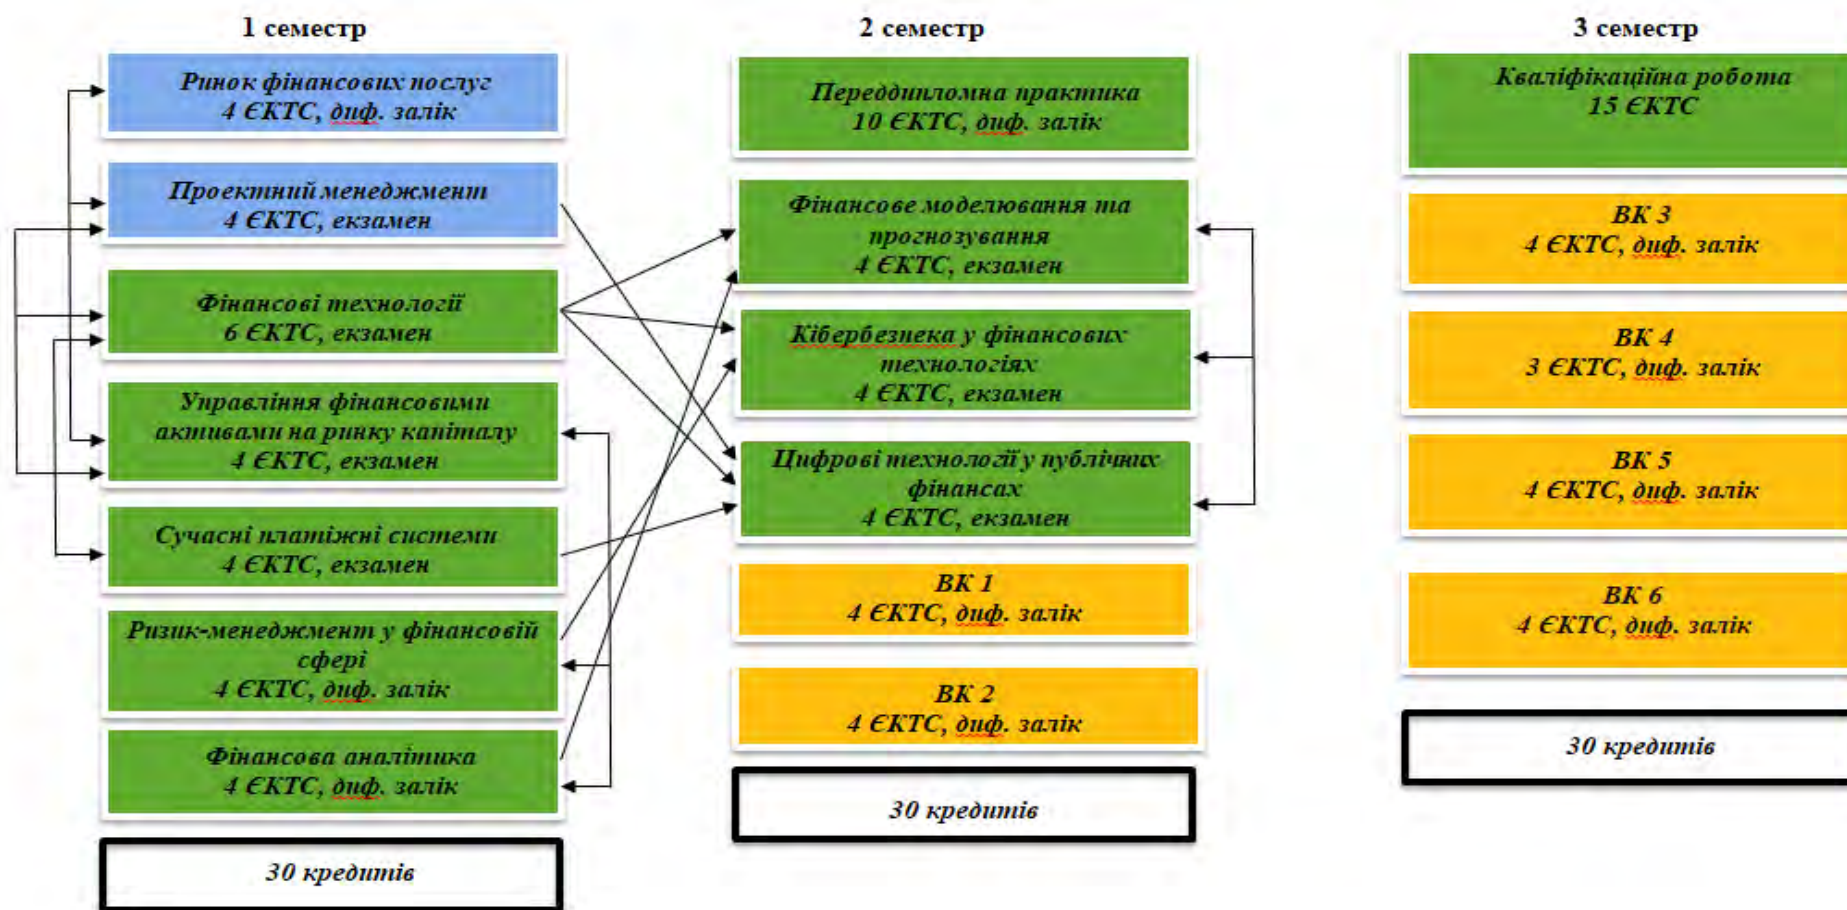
1 семестр

Ринок фінансових послуг
4 ЄКТС, диф. залік

Проектний менеджмент
4 ЄКТС, екзамен

Фінансові технології
6 ЄКТС, екзамен

Управління фінансовими активами на ринку капіталу
4 ЄКТС, екзамен

Сучасні платіжні системи
4 ЄКТС, екзамен

Ризик-менеджмент у фінансовій сфері
4 ЄКТС, диф. залік

Фінансова аналітика
4 ЄКТС, диф. залік

30 кредитів

2 семестр

Переддипломна практика
10 ЄКТС, диф. залік

Фінансове моделювання та прогнозування
4 ЄКТС, екзамен

Кібербезпека у фінансових технологіях
4 ЄКТС, екзамен

Цифрові технології у публічних фінансах
4 ЄКТС, екзамен

ВК 1
4 ЄКТС, диф. залік

ВК 2
4 ЄКТС, диф. залік

30 кредитів

3 семестр

Кваліфікаційна робота
15 ЄКТС

ВК 3
4 ЄКТС, диф. залік

ВК 4
3 ЄКТС, диф. залік

ВК 5
4 ЄКТС, диф. залік

ВК 6
4 ЄКТС, диф. залік

30 кредитів